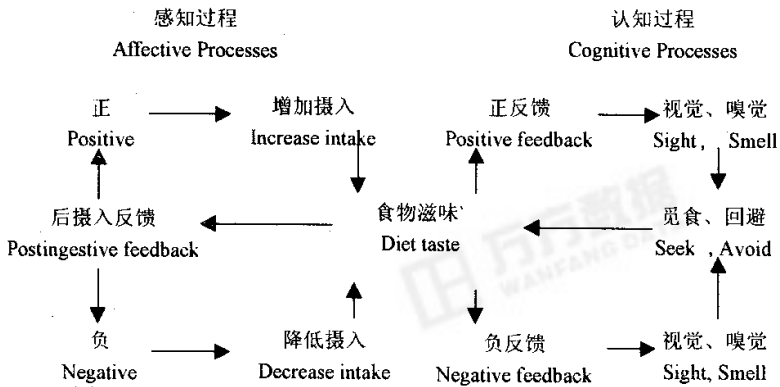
感知过程
Affective Processes

认知过程
Cognitive Processes

正
Positive

增加摄入
Increase intake

正反馈
Positive feedback

视觉、嗅觉
Sight, Smell

后摄入反馈
Postingestive feedback

食物滋味
Diet taste

觅食、回避
Seek, Avoid

负
Negative

降低摄入
Decrease intake

负反馈
Negative feedback

视觉、嗅觉
Sight, Smell

万方数据
WANFANG DATA